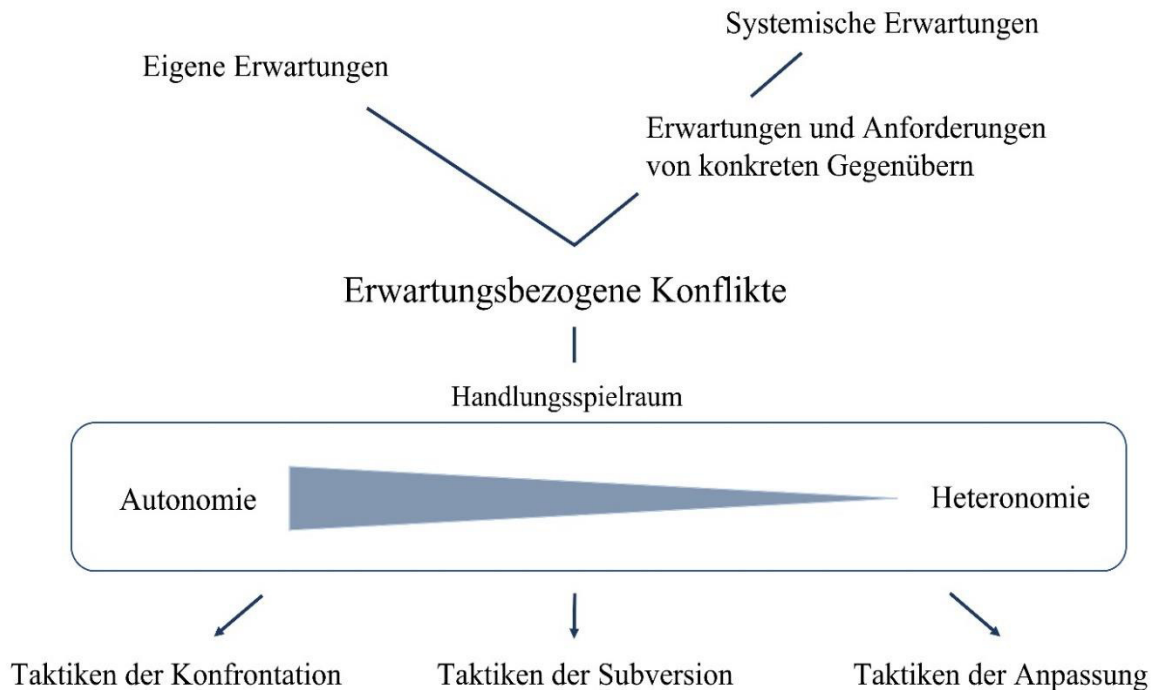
Systemische Erwartungen

Eigene Erwartungen

Erwartungen und Anforderungen von konkreten Gegenübern

Erwartungsbezogene Konflikte

Handlungsspielraum

Autonomie

Heteronomie

Taktiken der Konfrontation

Taktiken der Subversion

Taktiken der Anpassung